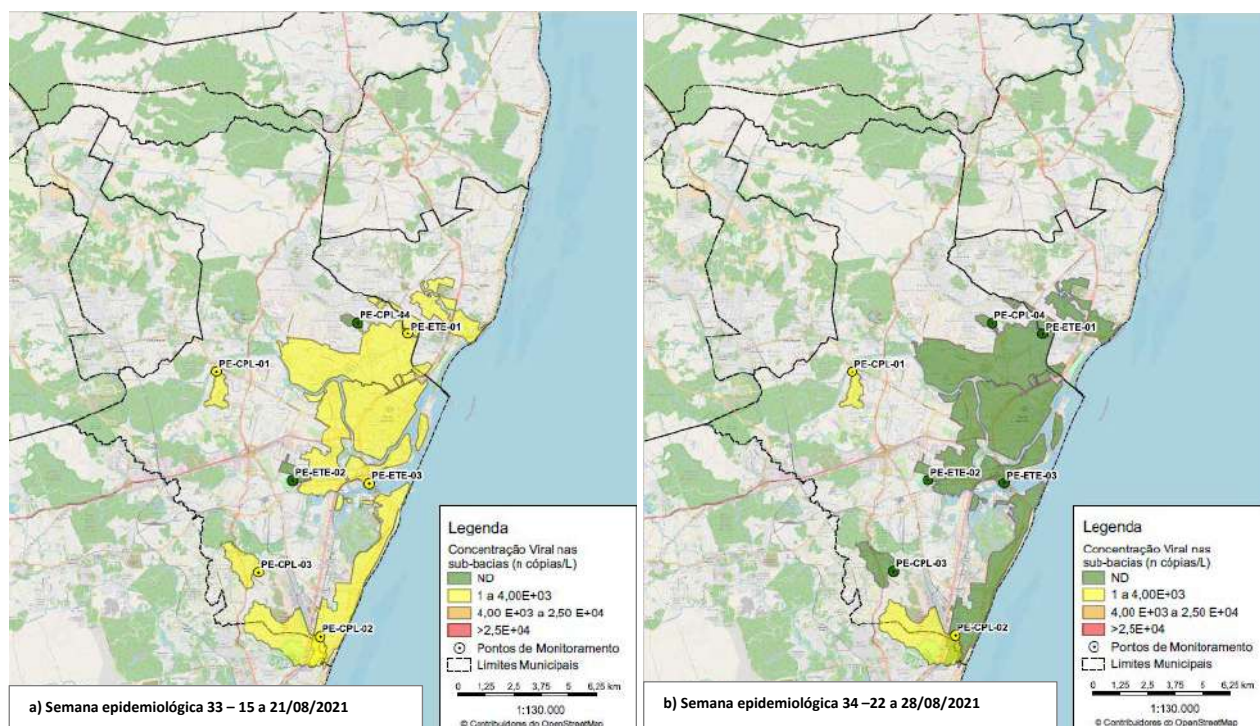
PE-CPL-04
PE-ETE-01
PE-CPL-01
PE-ETE-02
PE-ETE-03
PE-CPL-03
PE-CPL-02

Legenda
Concentração Viral nas sub-bacias (n cópias/L)
ND
1 a 4,00E+03
4,00 E+03 a 2,50 E+04
>2,5E+04
Pontos de Monitoramento
Limites Municipais

0 1,25 2,5 3,75 5 6,25 km
1:130.000
© Contribuidores do OpenStreetMap

a) Semana epidemiológica 33 – 15 a 21/08/2021

PE-CPL-04
PE-ETE-01
PE-CPL-01
PE-ETE-02
PE-ETE-03
PE-CPL-03
PE-CPL-02

Legenda
Concentração Viral nas sub-bacias (n cópias/L)
ND
1 a 4,00E+03
4,00 E+03 a 2,50 E+04
>2,5E+04
Pontos de Monitoramento
Limites Municipais

0 1,25 2,5 3,75 5 6,25 km
1:130.000
© Contribuidores do OpenStreetMap

b) Semana epidemiológica 34 –22 a 28/08/2021